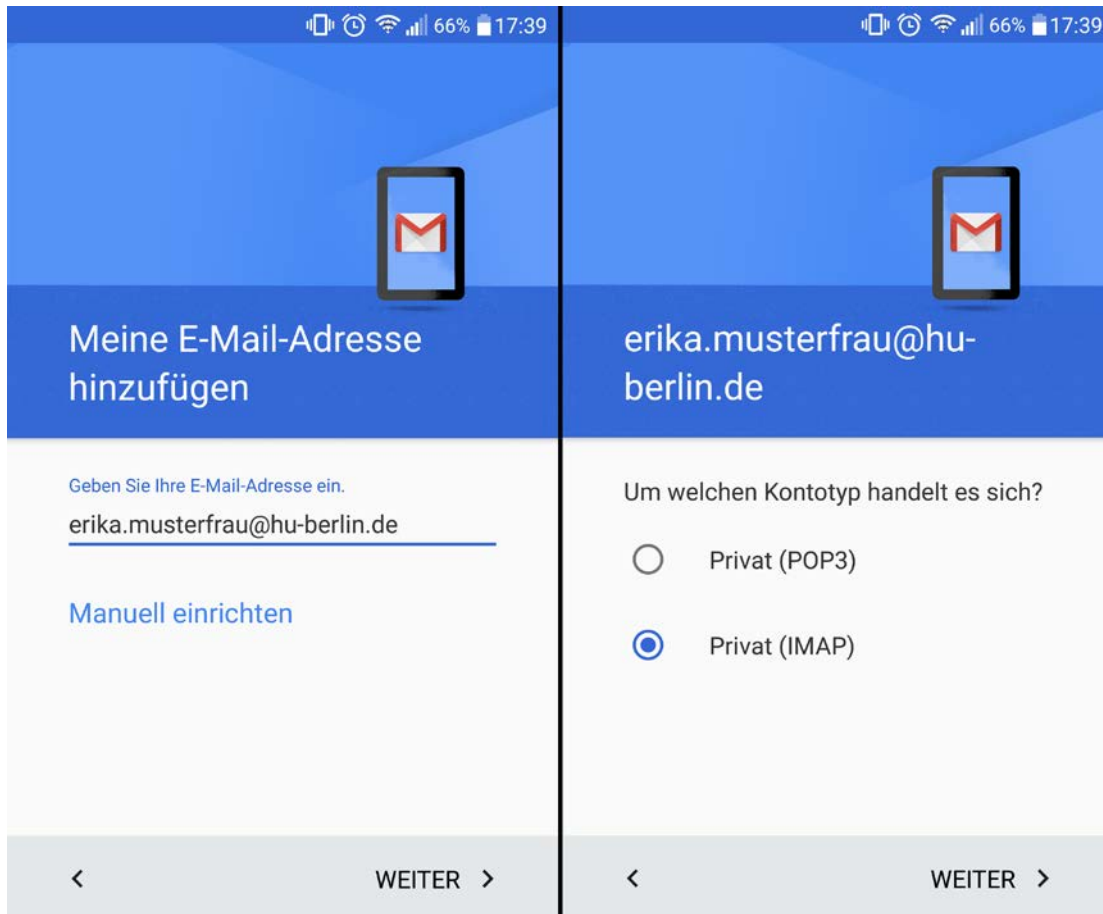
66% 17:39

Meine E-Mail-Adresse hinzufügen

Geben Sie Ihre E-Mail-Adresse ein.

erika.musterfrau@hu-berlin.de

Manuell einrichten

<

WEITER >

66% 17:39

erika.musterfrau@hu-berlin.de

Um welchen Kontotyp handelt es sich?

Privat (POP3)

Privat (IMAP)

<

WEITER >